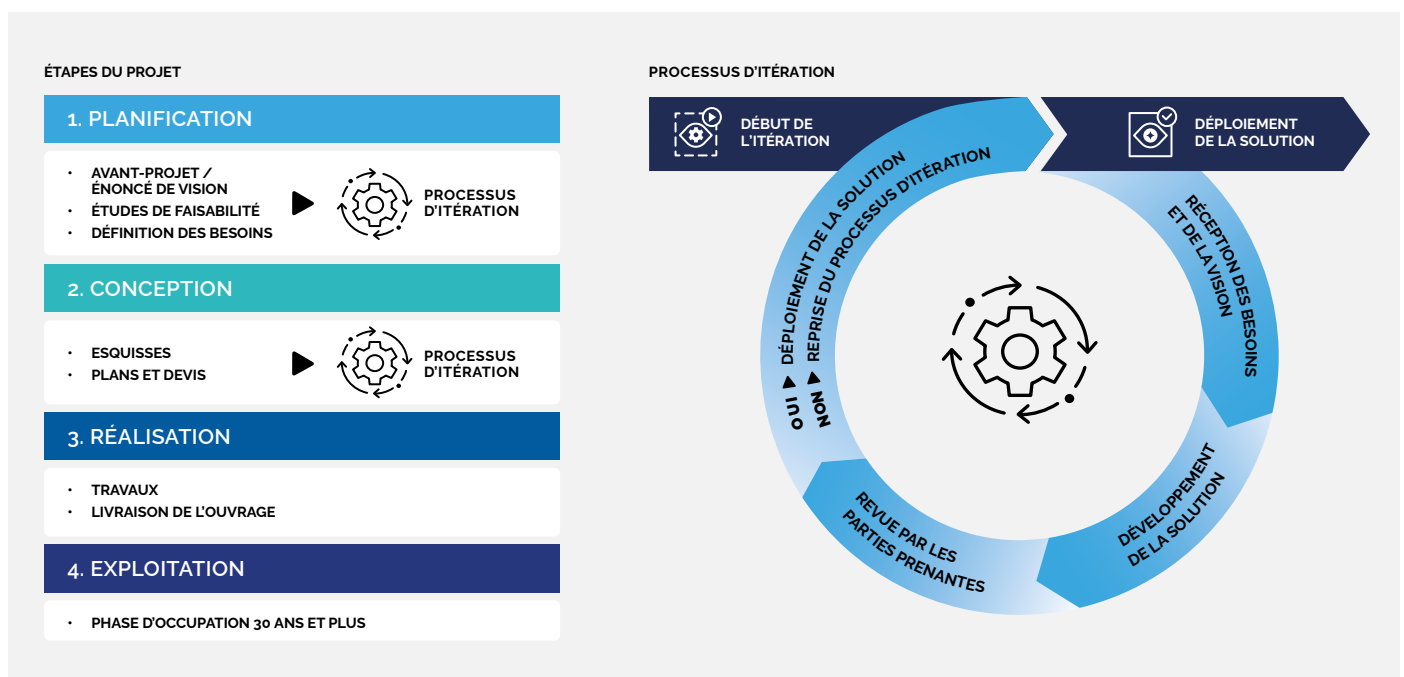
ÉTAPES DU PROJET

1. PLANIFICATION

- AVANT-PROJET / ÉNONCÉ DE VISION
- ÉTUDES DE FAISABILITÉ
- DÉFINITION DES BESOINS

PROCESSUS D'ITÉRATION

2. CONCEPTION

- ESQUISSES
- PLANS ET DEVIS

PROCESSUS D'ITÉRATION

3. RÉALISATION

- TRAVAUX
- LIVRAISON DE L'OUVRAGE

4. EXPLOITATION

- PHASE D'OCCUPATION 30 ANS ET PLUS

PROCESSUS D'ITÉRATION

DÉBUT DE L'ITÉRATION

DÉPLOIEMENT DE LA SOLUTION

RÉCEPTION DES BESOINS ET DE LA VISION

DÉVELOPPEMENT DE LA SOLUTION

REVUE PAR LES PARTIES PRENANTES

OUI ▶ DÉPLOIEMENT DE LA SOLUTION

NON ▶ REPRISE DU PROCESSUS D'ITÉRATION